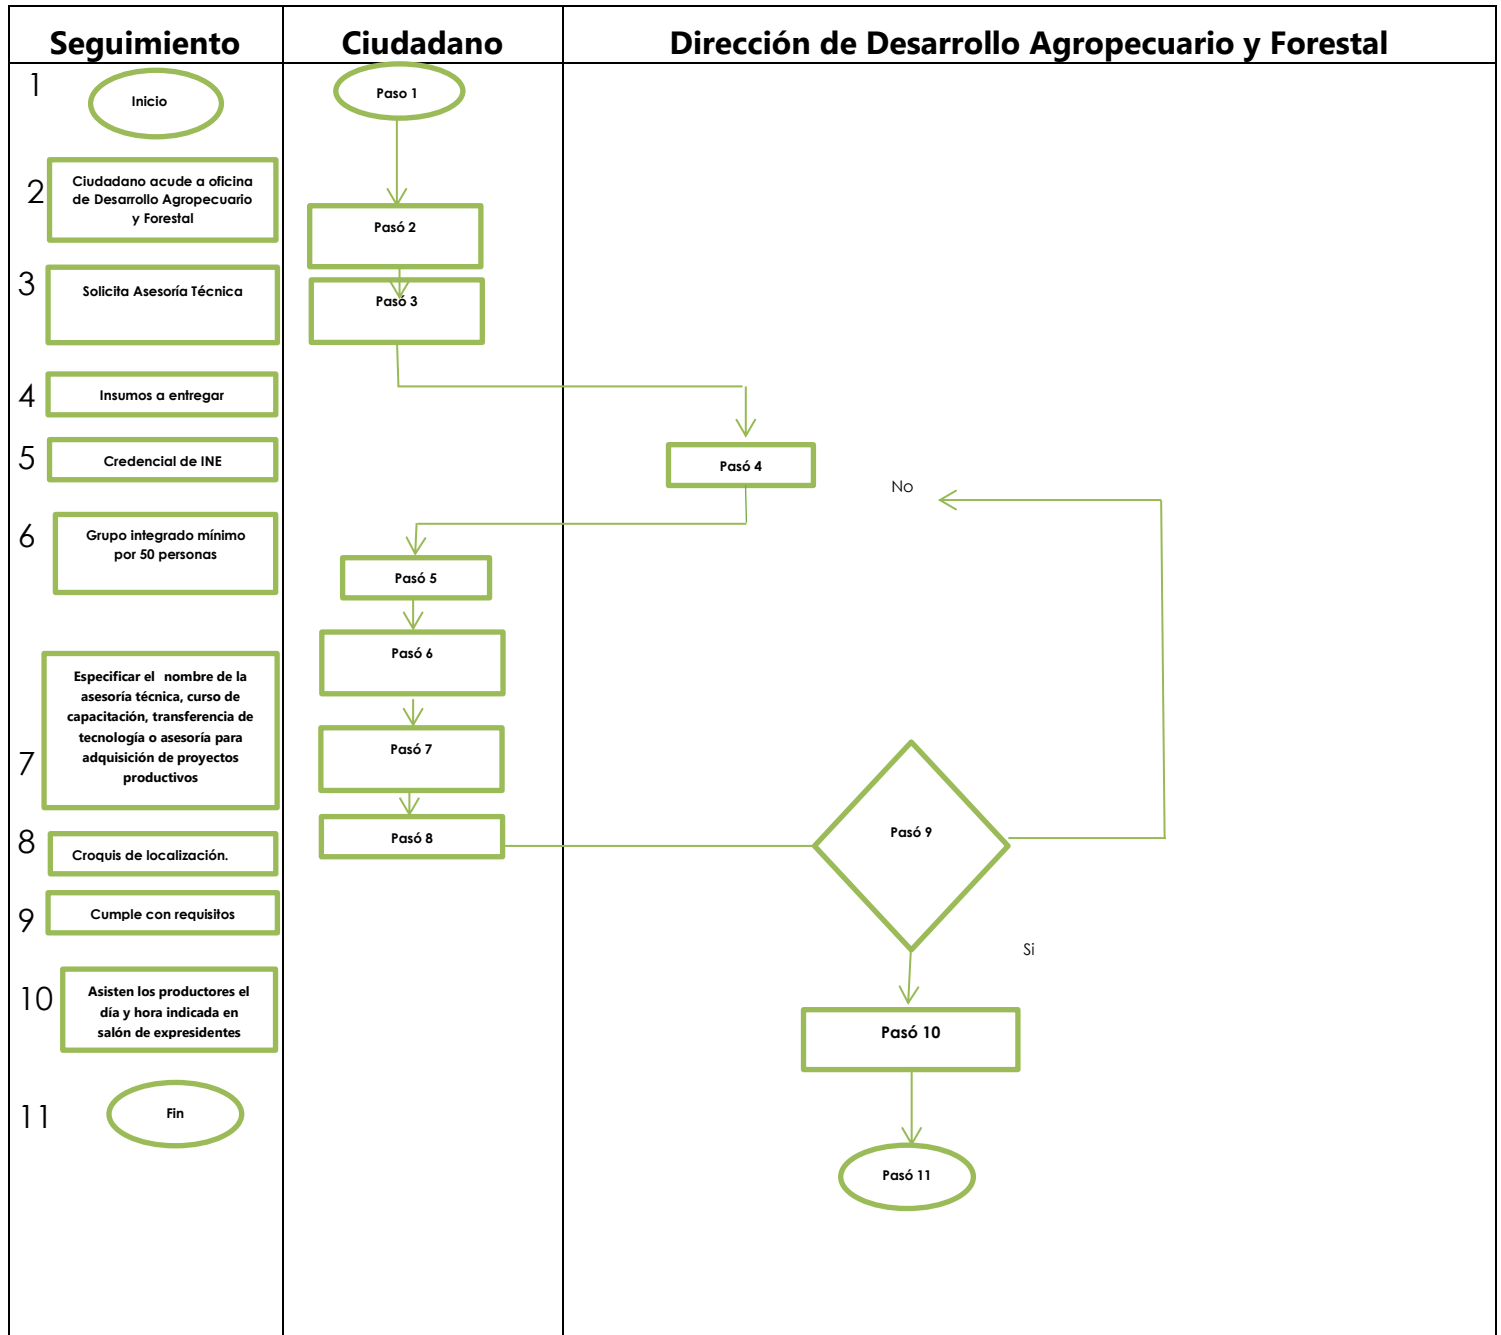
Seguimiento

1 Inicio

2 Ciudadano acude a oficina de Desarrollo Agropecuario y Forestal

3 Solicita Asesoría Técnica

4 Insumos a entregar

5 Credencial de INE

6 Grupo integrado mínimo por 50 personas

7 Especificar el nombre de la asesoría técnica, curso de capacitación, transferencia de tecnología o asesoría para adquisición de proyectos productivos

8 Croquis de localización.

9 Cumple con requisitos

10 Asisten los productores el día y hora indicada en salón de expresidentes

11 Fin

Ciudadano

Paso 1

Pasó 2

Pasó 3

Pasó 5

Pasó 6

Pasó 7

Pasó 8

Dirección de Desarrollo Agropecuario y Forestal

Pasó 4

No

Pasó 9

Si

Pasó 10

Pasó 11